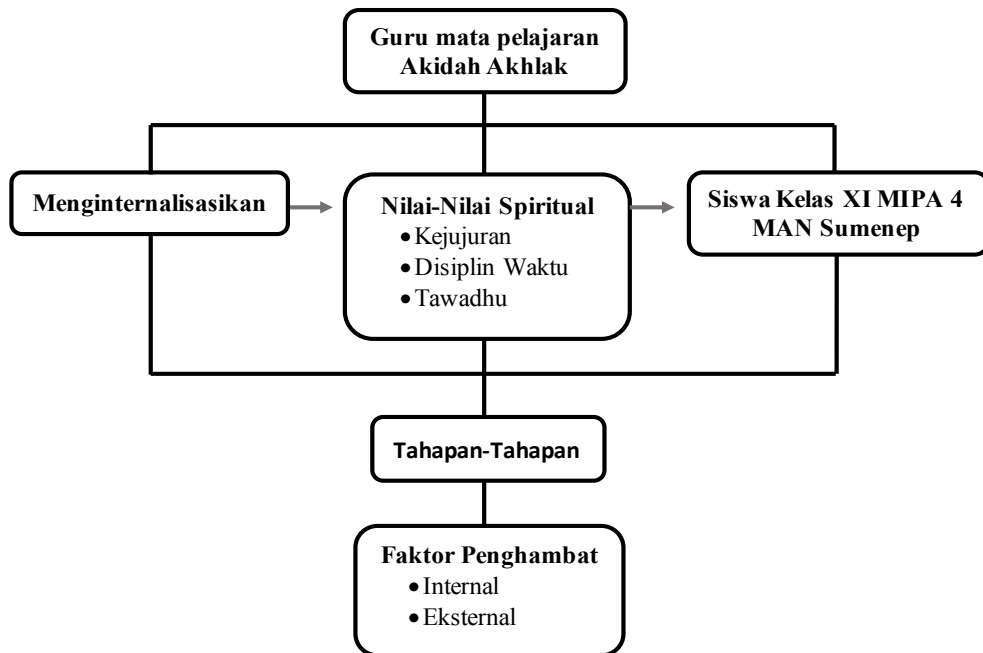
Guru mata pelajaran Akidah Akhlak

Menginternalisasikan

Nilai-Nilai Spiritual
- Kejujuran
- Disiplin Waktu
- Tawadhu

Siswa Kelas XI MIPA 4 MAN Sumenep

Tahapan-Tahapan

Faktor Penghambat
- Internal
- Eksternal